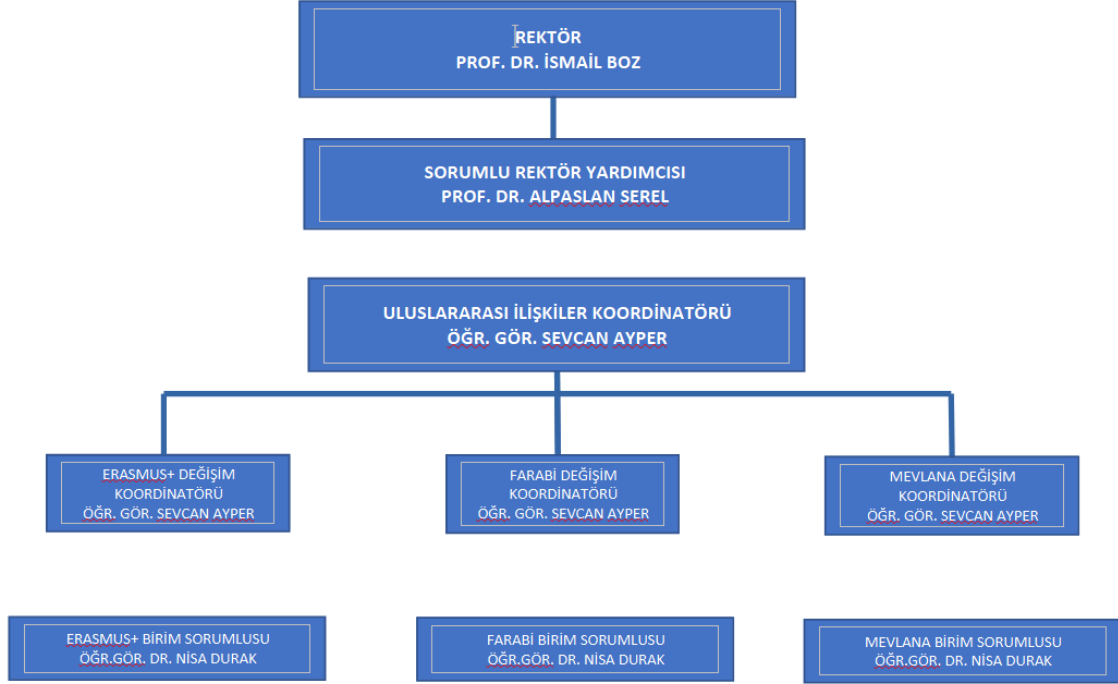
REKTÖR
PROF. DR. İSMAİL BOZ

SORUMLU REKTÖR YARDIMCISI
PROF. DR. ALPASLAN SEREL

ULUSLARARASI İLİŞKİLER KOORDİNATÖRÜ
ÖĞR. GÖR. SEVCAN AYPER

ERASMUS+ DEĞİŞİM KOORDİNATÖRÜ
ÖĞR. GÖR. SEVCAN AYPER

FARABİ DEĞİŞİM KOORDİNATÖRÜ
ÖĞR. GÖR. SEVCAN AYPER

MEVLANA DEĞİŞİM KOORDİNATÖRÜ
ÖĞR. GÖR. SEVCAN AYPER

ERASMUS+ BİRİM SORUMLUSU
ÖĞR.GÖR. DR. NİSA DURAK

FARABİ BİRİM SORUMLUSU
ÖĞR.GÖR. DR. NİSA DURAK

MEVLANA BİRİM SORUMLUSU
ÖĞR.GÖR. DR. NİSA DURAK